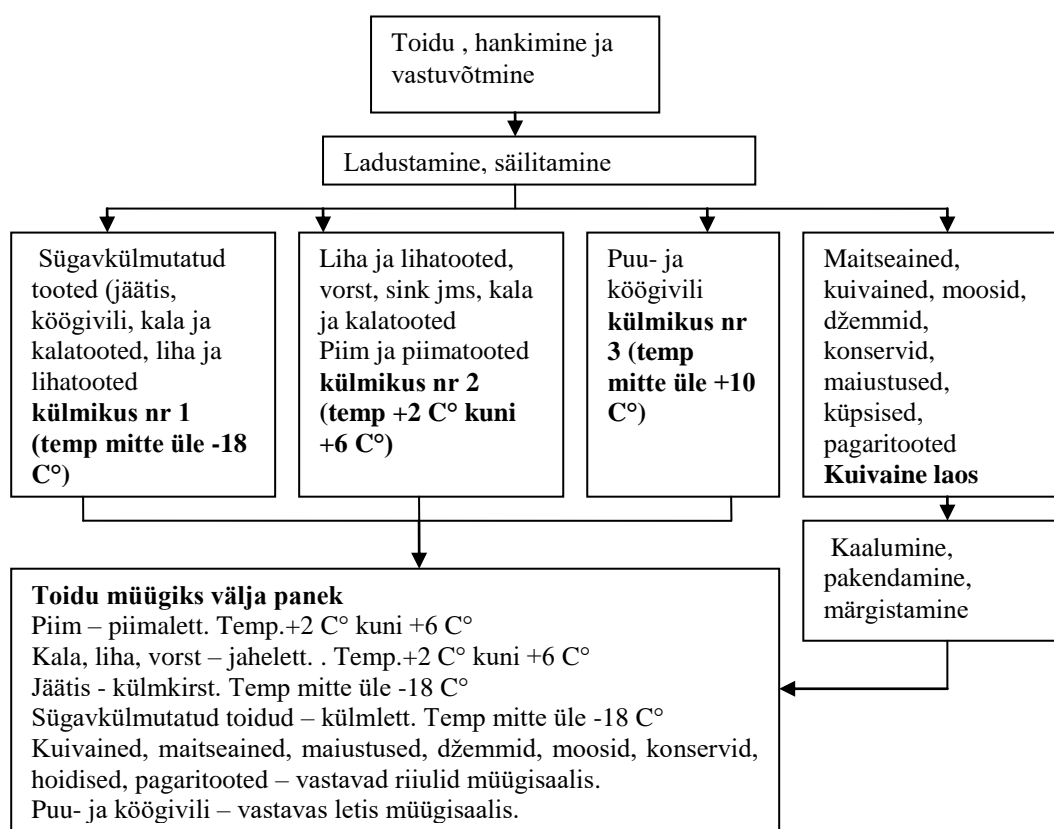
Toidu , hankimine ja vastuvõtmine

Ladustamine, säilitamine

Sügavkülmutatud tooted (jäätis, köögivili, kala ja kalatooted, liha ja lihatooted
**külmikus nr 1 (temp mitte üle -18 C°)**

Liha ja lihatooted, vorst, sink jms, kala ja kalatooted
Piim ja piimatooted
**külmikus nr 2 (temp +2 C° kuni +6 C°)**

Puu- ja köögivili
**külmikus nr 3 (temp mitte üle +10 C°)**

Maitseained, kuivained, moosid, džemmid, konservid, maiustused, küpsised, pagaritooted
**Kuivaine laos**

Kaalumine, pakendamine, märgistamine

**Toidu müügiks välja panek**
Piim – piimalett. Temp.+2 C° kuni +6 C°
Kala, liha, vorst – jahelett. . Temp.+2 C° kuni +6 C°
Jäätis - külmkirst. Temp mitte üle -18 C°
Sügavkülmutatud toidud – külmlett. Temp mitte üle -18 C°
Kuivained, maitseained, maiustused, džemmid, moosid, konservid, hoidised, pagaritooted – vastavad riiulid müügisaalis.
Puu- ja köögivili – vastavas letis müügisaalis.